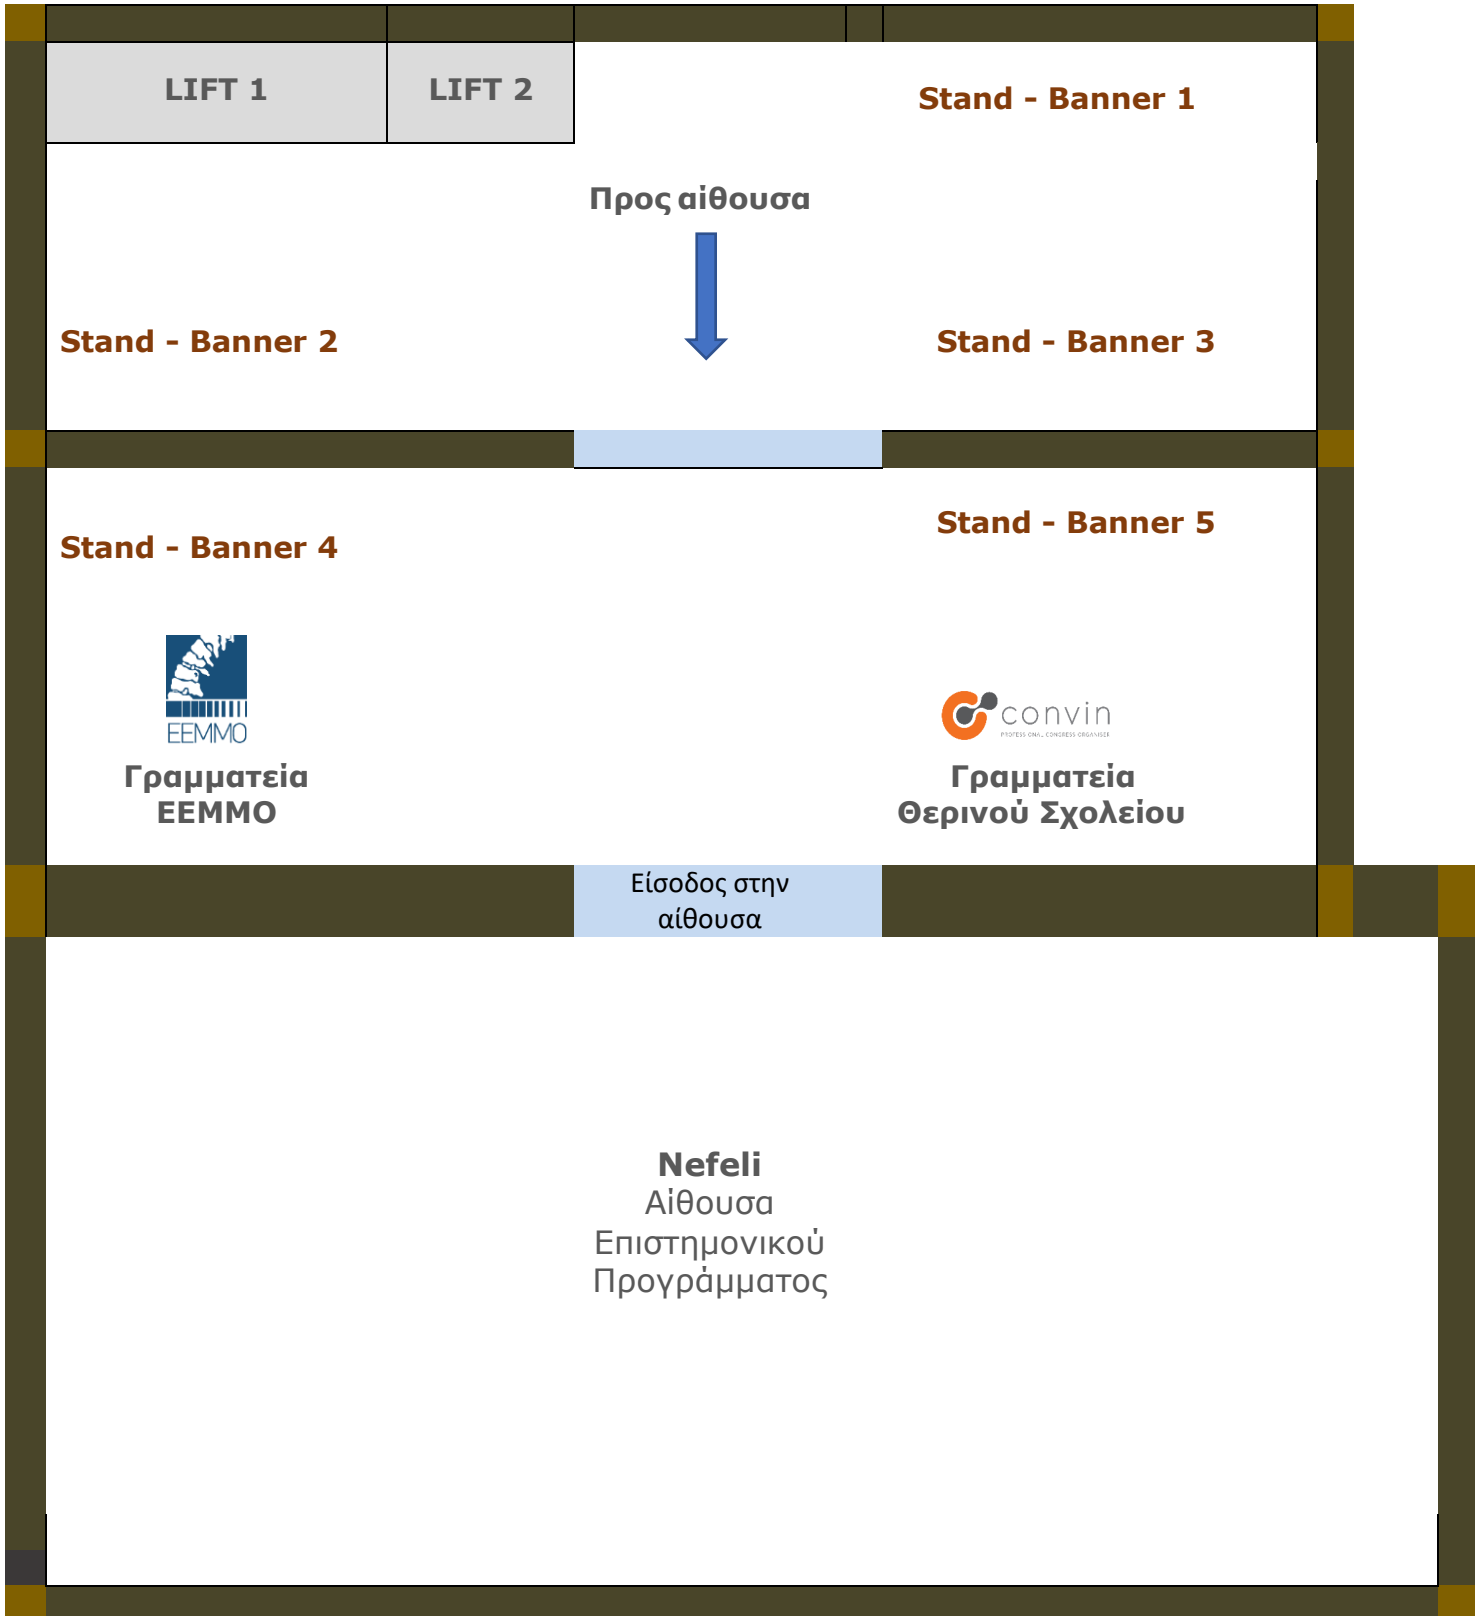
LIFT 1

LIFT 2

Stand - Banner 1

Προς αίθουσα

Stand - Banner 2

Stand - Banner 3

Stand - Banner 4

Stand - Banner 5

EEMMO

Γραμματεία EEMMO

convin

PROFESSIONAL CONGRESS ORGANISER

Γραμματεία Θερινού Σχολείου

Είσοδος στην αίθουσα

Nefeli
Αίθουσα
Επιστημονικού
Προγράμματος